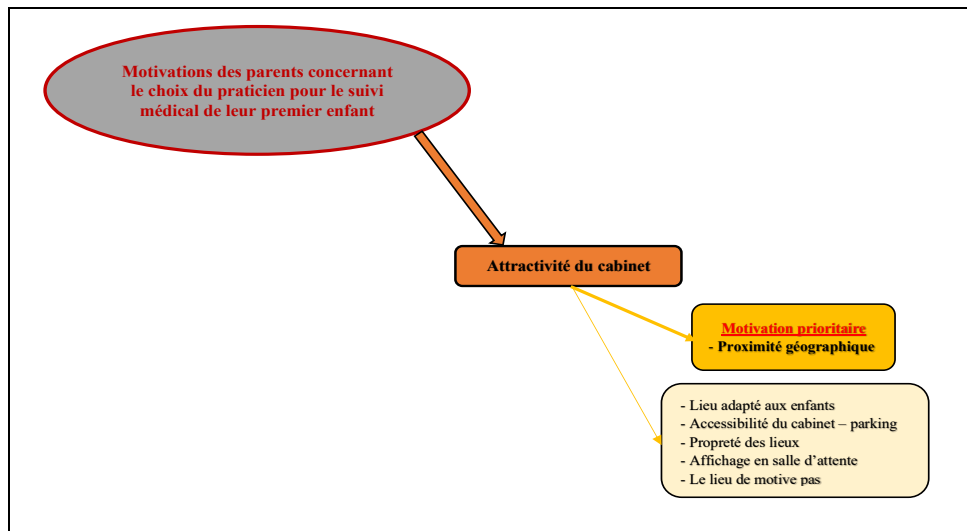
Motivations des parents concernant le choix du praticien pour le suivi médical de leur premier enfant

Attractivité du cabinet

Motivation prioritaire
- Proximité géographique

- Lieu adapté aux enfants
- Accessibilité du cabinet – parking
- Propreté des lieux
- Affichage en salle d'attente
- Le lieu de motive pas